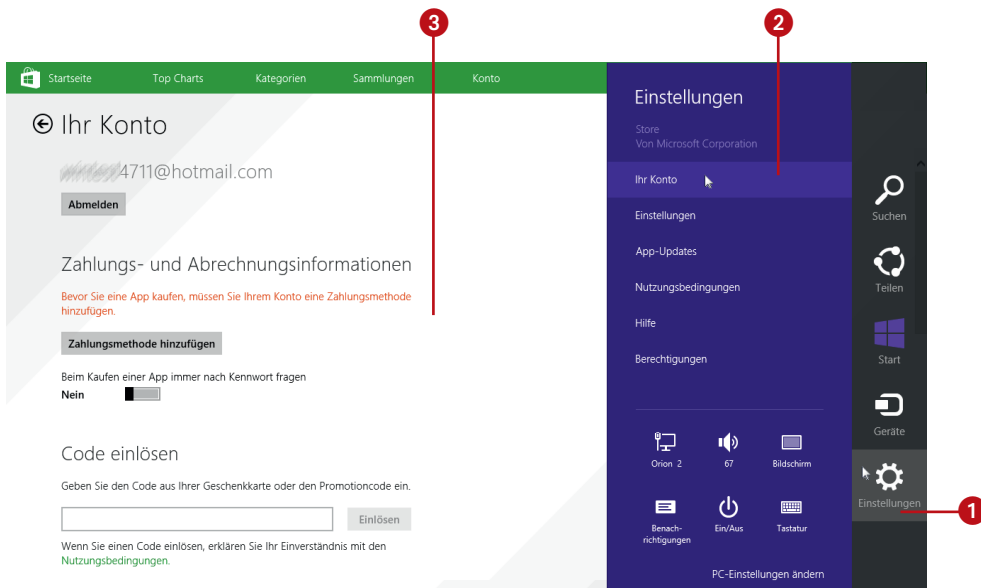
3

2

Startseite Top Charts Kategorien Sammlungen Konto

Ihr Konto

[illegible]4711@hotmail.com

Abmelden

Zahlungs- und Abrechnungsinformationen

Bevor Sie eine App kaufen, müssen Sie Ihrem Konto eine Zahlungsmethode hinzufügen.

Zahlungsmethode hinzufügen

Beim Kaufen einer App immer nach Kennwort fragen

Nein

Code einlösen

Geben Sie den Code aus Ihrer Geschenkkarte oder den Promotioncode ein.

Einlösen

Wenn Sie einen Code einlösen, erklären Sie Ihr Einverständnis mit den Nutzungsbedingungen.

Einstellungen

Store
Von Microsoft Corporation

Ihr Konto

Einstellungen

App-Updates

Nutzungsbedingungen

Hilfe

Berechtigungen

Orion 2

67

Bildschirm

Benachrichtigungen

Ein/Aus

Tastatur

PC-Einstellungen ändern

Suchen

Teilen

Start

Geräte

Einstellungen

1